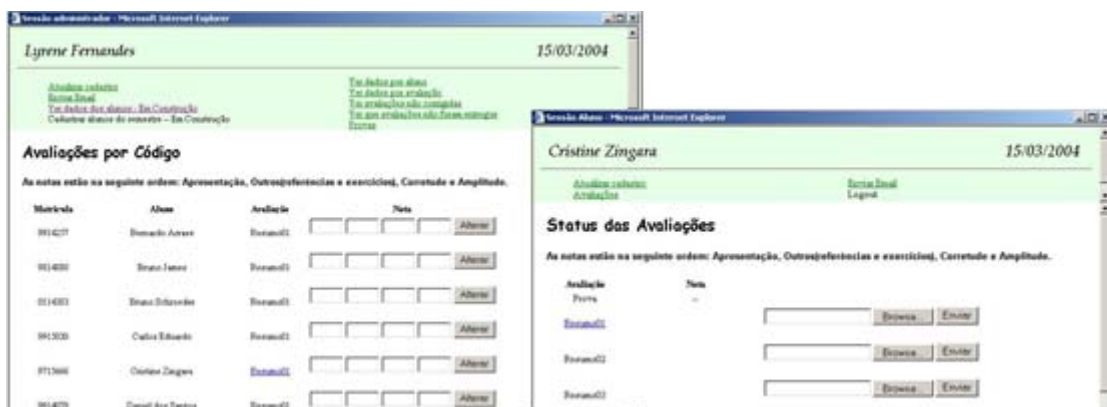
Sessão administrador - Microsoft Internet Explorer

Lyrene Fernandes

15/03/2004

Atualizar cadastro
Enviar Email
Ver dados dos alunos - Em Construção
Cadastrar alunos do semestre - Em Construção

Ver dados por aluno
Ver dados por avaliação
Ver avaliações não corrigidas
Ver que avaliações não foram entregues
Provas

Avaliações por Código

As notas estão na seguinte ordem: Apresentação, Outros(referencias e exercicios), Corretude e Amplitude.

| Matrícula | Aluno | Avaliação | Nota |
|---|---|---|---|
| 9914237 | Bernardo Azevedo | Roteiro01 | Alterar |
| 9914050 | Bruno James | Roteiro01 | Alterar |
| 0114083 | Bruno Schroeder | Roteiro01 | Alterar |
| 9915030 | Carlos Eduardo | Roteiro01 | Alterar |
| 9715666 | Cristine Zingara | Roteiro01 | Alterar |
| 9914079 | Daniel dos Santos | Roteiro01 | Alterar |

Sessão Aluno - Microsoft Internet Explorer

Cristine Zingara

15/03/2004

Atualizar cadastro
Avaliações

Enviar Email
Logout

Status das Avaliações

As notas estão na seguinte ordem: Apresentação, Outros(referencias e exercicios), Corretude e Amplitude.

| Avaliação | Nota | | |
|---|---|---|---|
| Prova | -- | | |
| Roteiro01 | | Browse... | Enviar |
| Roteiro02 | | Browse... | Enviar |
| Roteiro03 | | Browse... | Enviar |